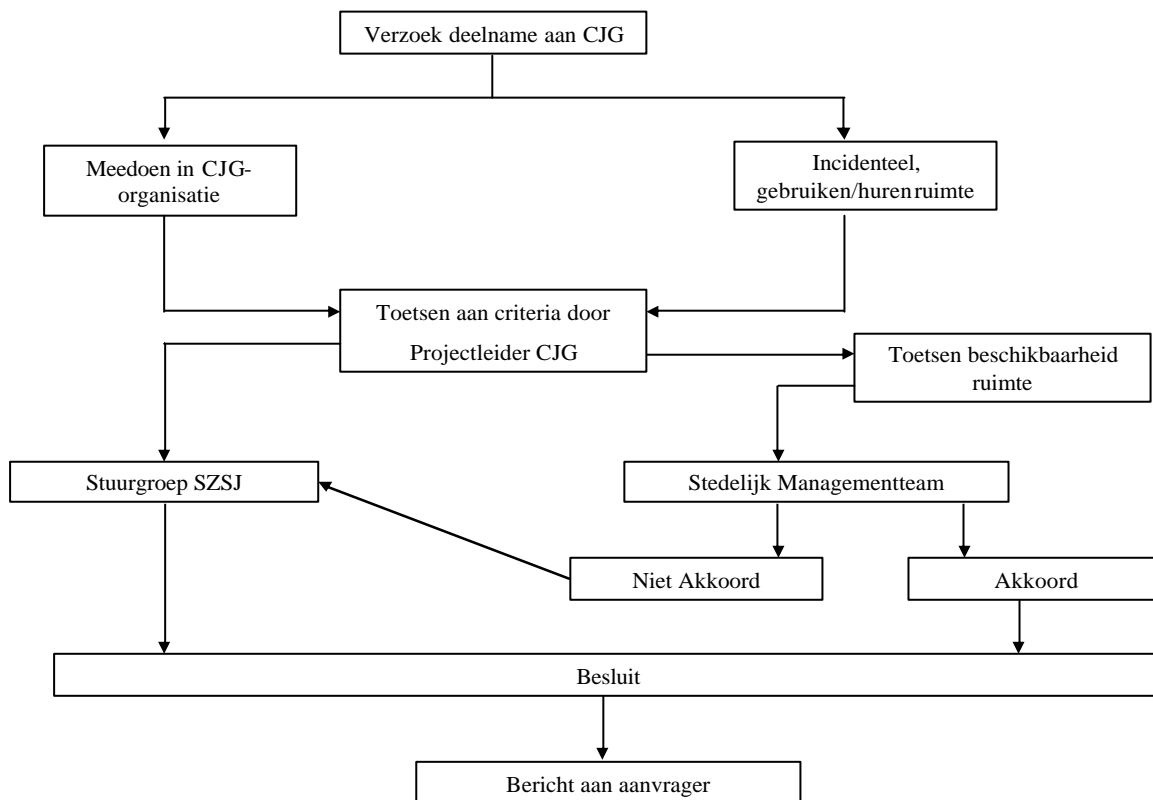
Verzoek deelname aan CJG

Meedoen in CJG-organisatie

Incidenteel, gebruiken/huren ruimte

Toetsen aan criteria door Projectleider CJG

Toetsen beschikbaarheid ruimte

Stuurgroep SZSJ

Stedelijk Managementteam

Niet Akkoord

Akkoord

Besluit

Bericht aan aanvrager